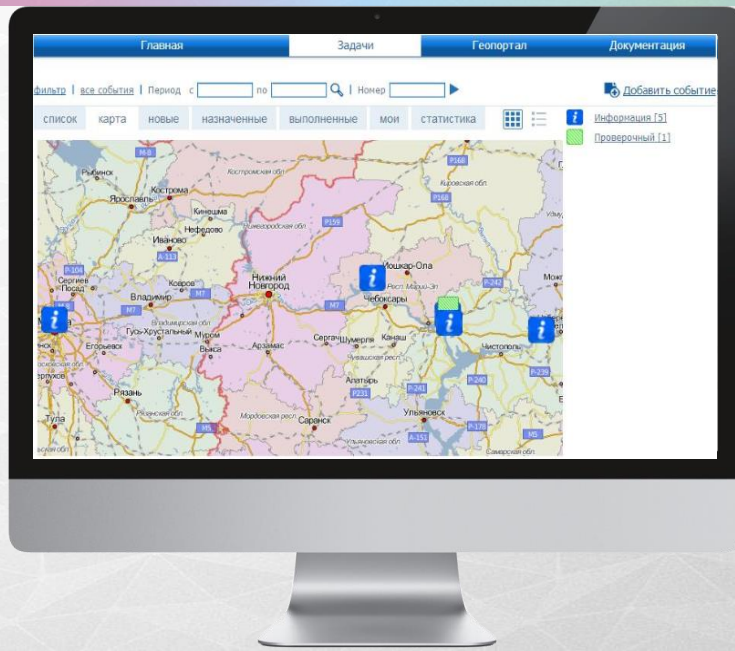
Главная | Задачи | Геопортал | Документация

фильтр | все события | Период с по | Номер

Добавить событие

список карта новые назначенные выполненные мои статистика

Информация [5]
Проверочный [1]

М-8
Рыбинск
Кострома
Костромская обл
Ярославль
Кинешма
Нефедово
Иваново
А-113
Р-104
Сергиев Посад
Владимир
Ковров
М7
Нижний Новгород
Нижегородская обл
Р159
Р168
Кировская обл
Йошкар-Ола
Респ. Марий-Эл
Чебоксары
Р-242
Гусь-Хрустальный
Муром
Владимирская обл
Егорьевск
Выкса
Арзамас
Сергач
Шумерля
Канаш
Чувашская респ
Чистополь
Р-239
Рязань
Рязанская обл
Алатырь
Р-241
Р-240
Тула
М5
Мордовская респ
Саранск
Ульяновск
Ульяновская обл
А-151
Р-178
Самарская обл